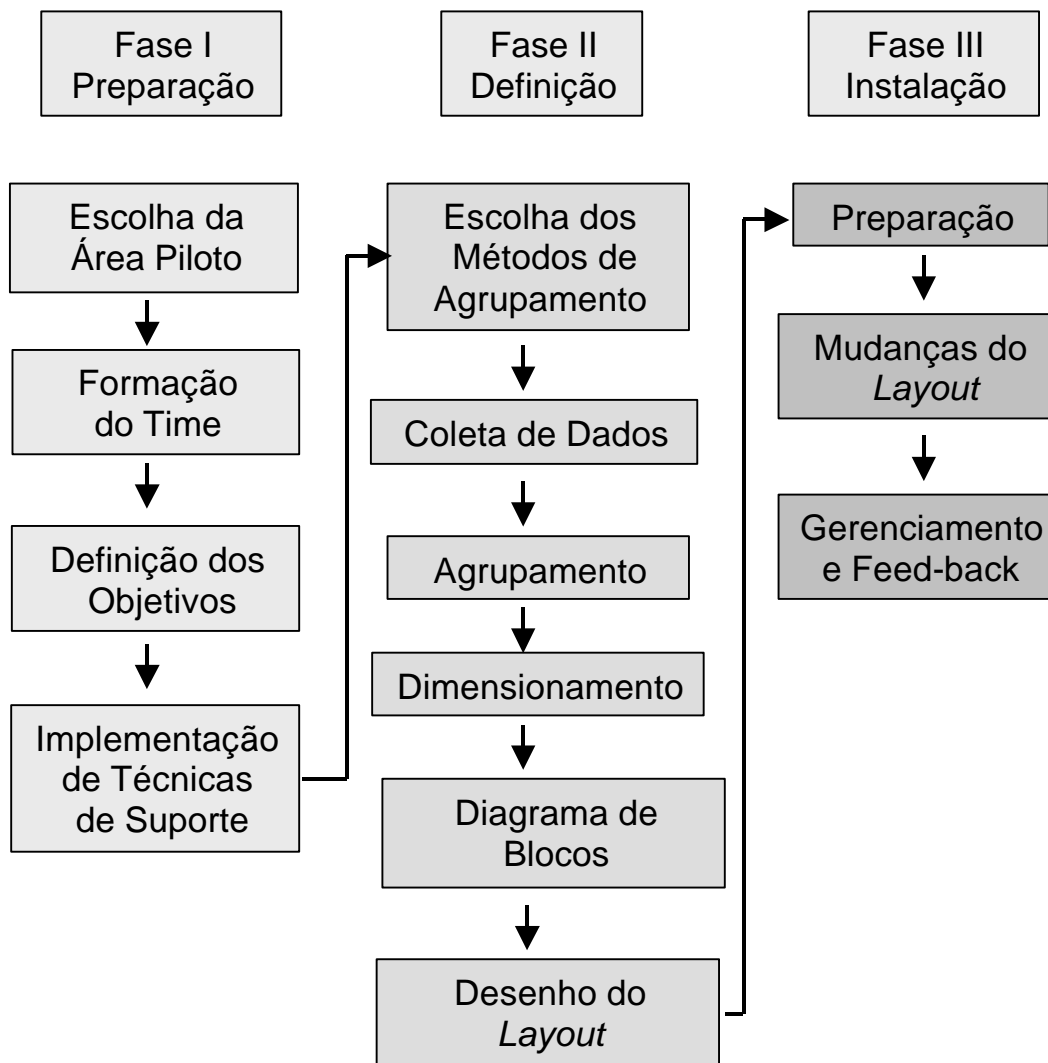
Fase I
Preparação

Escolha da Área Piloto

Formação do Time

Definição dos Objetivos

Implementação de Técnicas de Suporte

Fase II
Definição

Escolha dos Métodos de Agrupamento

Coleta de Dados

Agrupamento

Dimensionamento

Diagrama de Blocos

Desenho do *Layout*

Fase III
Instalação

Preparação

Mudanças do *Layout*

Gerenciamento e Feed-back